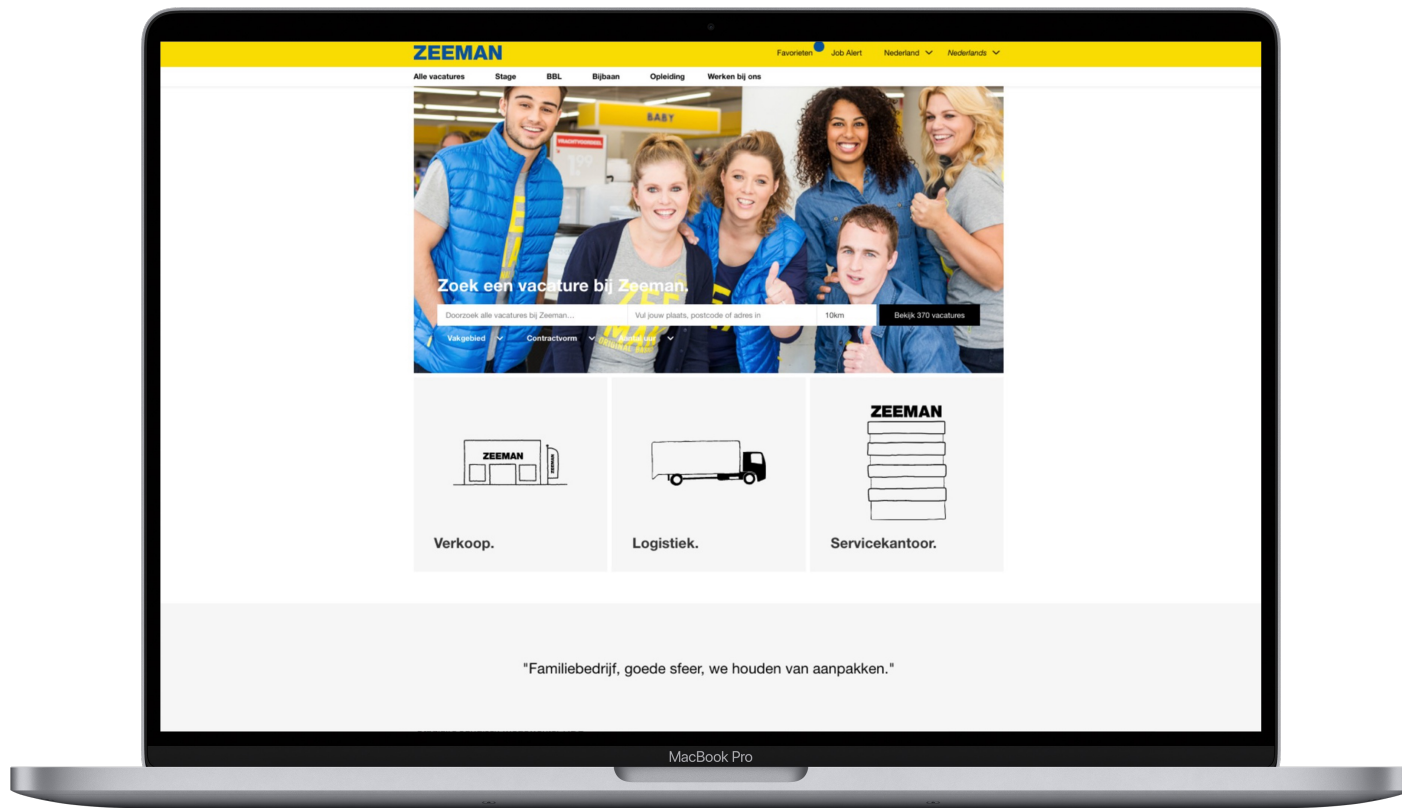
ZEEMAN

Favorieten Job Alert Nederland Nederlands

Alle vacatures Stage BBL Bijbaan Opleiding Werken bij ons

BABY

Zoek een vacature bij Zeeman.

Doorzoek alle vacatures bij Zeeman...

Vul jouw plaats, postcode of adres in

10km

Bekijk 370 vacatures

Vakgebied Contractvorm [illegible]

ZEEMAN

Verkoop.

Logistiek.

ZEEMAN

Servicekantoor.

"Familiebedrijf, goede sfeer, we houden van aanpakken."

MacBook Pro